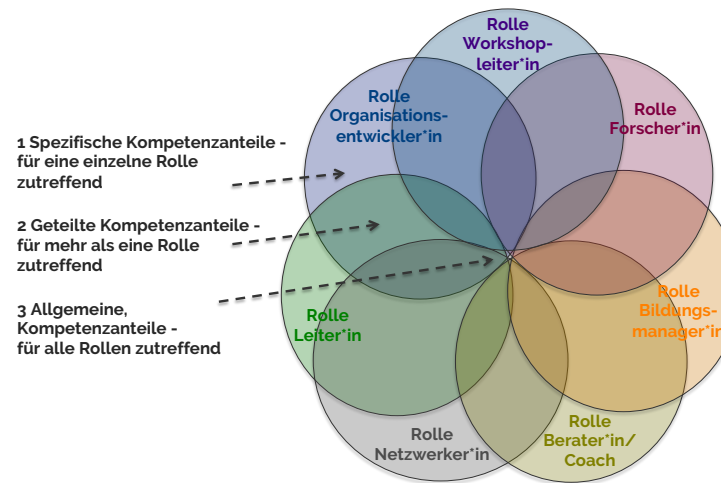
1 Spezifische Kompetenzanteile - für eine einzelne Rolle zutreffend

2 Geteilte Kompetenzanteile - für mehr als eine Rolle zutreffend

3 Allgemeine, Kompetenzanteile - für alle Rollen zutreffend

Rolle Workshopleiter*in

Rolle Organisationsentwickler*in

Rolle Forscher*in

Rolle Bildungsmanager*in

Rolle Leiter*in

Rolle Berater*in/ Coach

Rolle Netzwerker*in